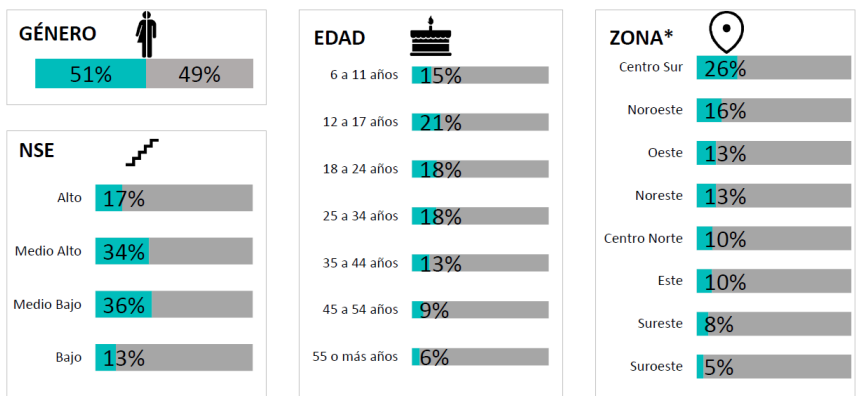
GÉNERO

51% 49%

NSE

Alto 17%

Medio Alto 34%

Medio Bajo 36%

Bajo 13%

EDAD

6 a 11 años 15%

12 a 17 años 21%

18 a 24 años 18%

25 a 34 años 18%

35 a 44 años 13%

45 a 54 años 9%

55 o más años 6%

ZONA*

Centro Sur 26%

Noroeste 16%

Oeste 13%

Noreste 13%

Centro Norte 10%

Este 10%

Sureste 8%

Suroeste 5%